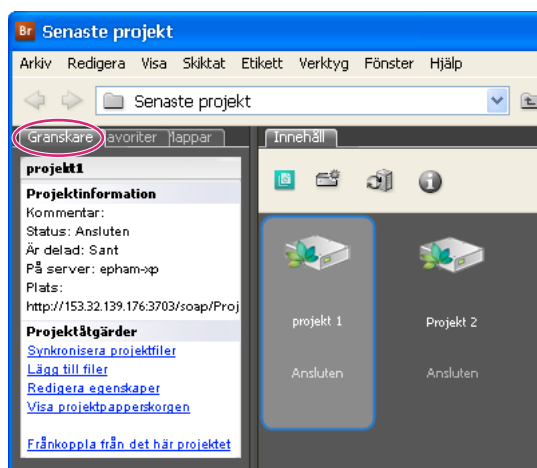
Br Senaste projekt

Arkiv Redigera Visa Skiktat Etikett Verktyg Fönster Hjälp

Senaste projekt

Granskare avoriter lappar

Innehåll

projekt1

Projektinformation
Kommentar:
Status: Ansluten
Är delad: Sant
På server: epham-xp
Plats:
http://153.32.139.176:3703/soap/Proj

Projektåtgärder
Synkronisera projektfiler
Lägg till filer
Redigera egenskaper
Visa projektpapperskorgen

Frånkoppla från det här projektet

projekt 1
Ansluten

Projekt 2
Ansluten